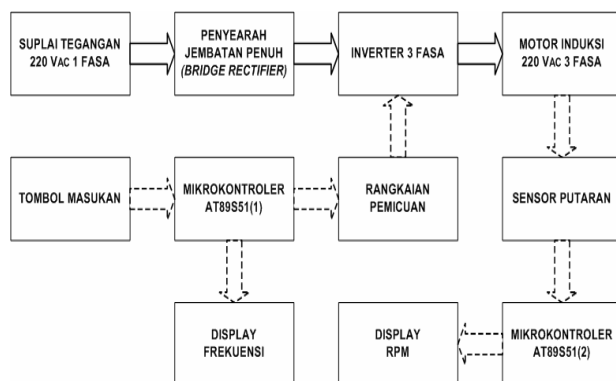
SUPLAI TEGANGAN 220 VAC 1 FASA

PENYEARAH JEMBATAN PENUH (BRIDGE RECTIFIER)

INVERTER 3 FASA

MOTOR INDUKSI 220 VAC 3 FASA

TOMBOL MASUKAN

MIKROKONTROLER AT89S51(1)

RANGKAIAN PEMICUAN

SENSOR PUTARAN

DISPLAY FREKUENSI

DISPLAY RPM

MIKROKONTROLER AT89S51(2)